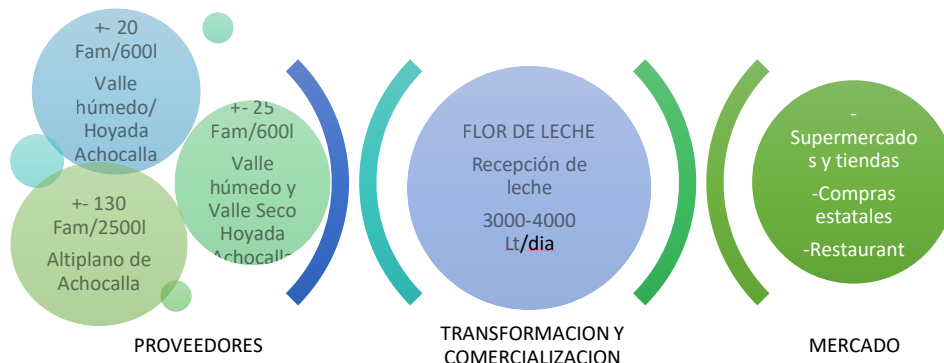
+- 20 Fam/600l

Valle húmedo/ Hoyada Achocalla

+- 25 Fam/600l

Valle húmedo y Valle Seco Hoyada Achocalla

+- 130 Fam/2500l

Altiplano de Achocalla

FLOR DE LECHE

Recepción de leche

3000-4000 Lt/dia

-Supermercados y tiendas

-Compras estatales

-Restaurant

PROVEEDORES

TRANSFORMACION Y COMERCIALIZACION

MERCADO